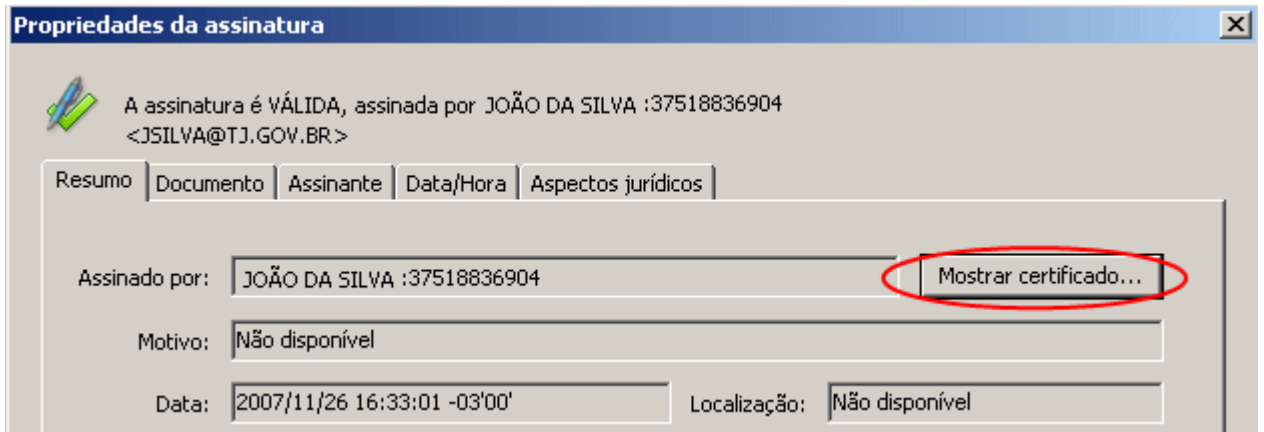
Propriedades da assinatura

A assinatura é VÁLIDA, assinada por JOÃO DA SILVA :37518836904 <JSILVA@TJ.GOV.BR>

Resumo | Documento | Assinante | Data/Hora | Aspectos jurídicos

Assinado por: JOÃO DA SILVA :37518836904

Mostrar certificado...

Motivo: Não disponível

Data: 2007/11/26 16:33:01 -03'00'

Localização: Não disponível